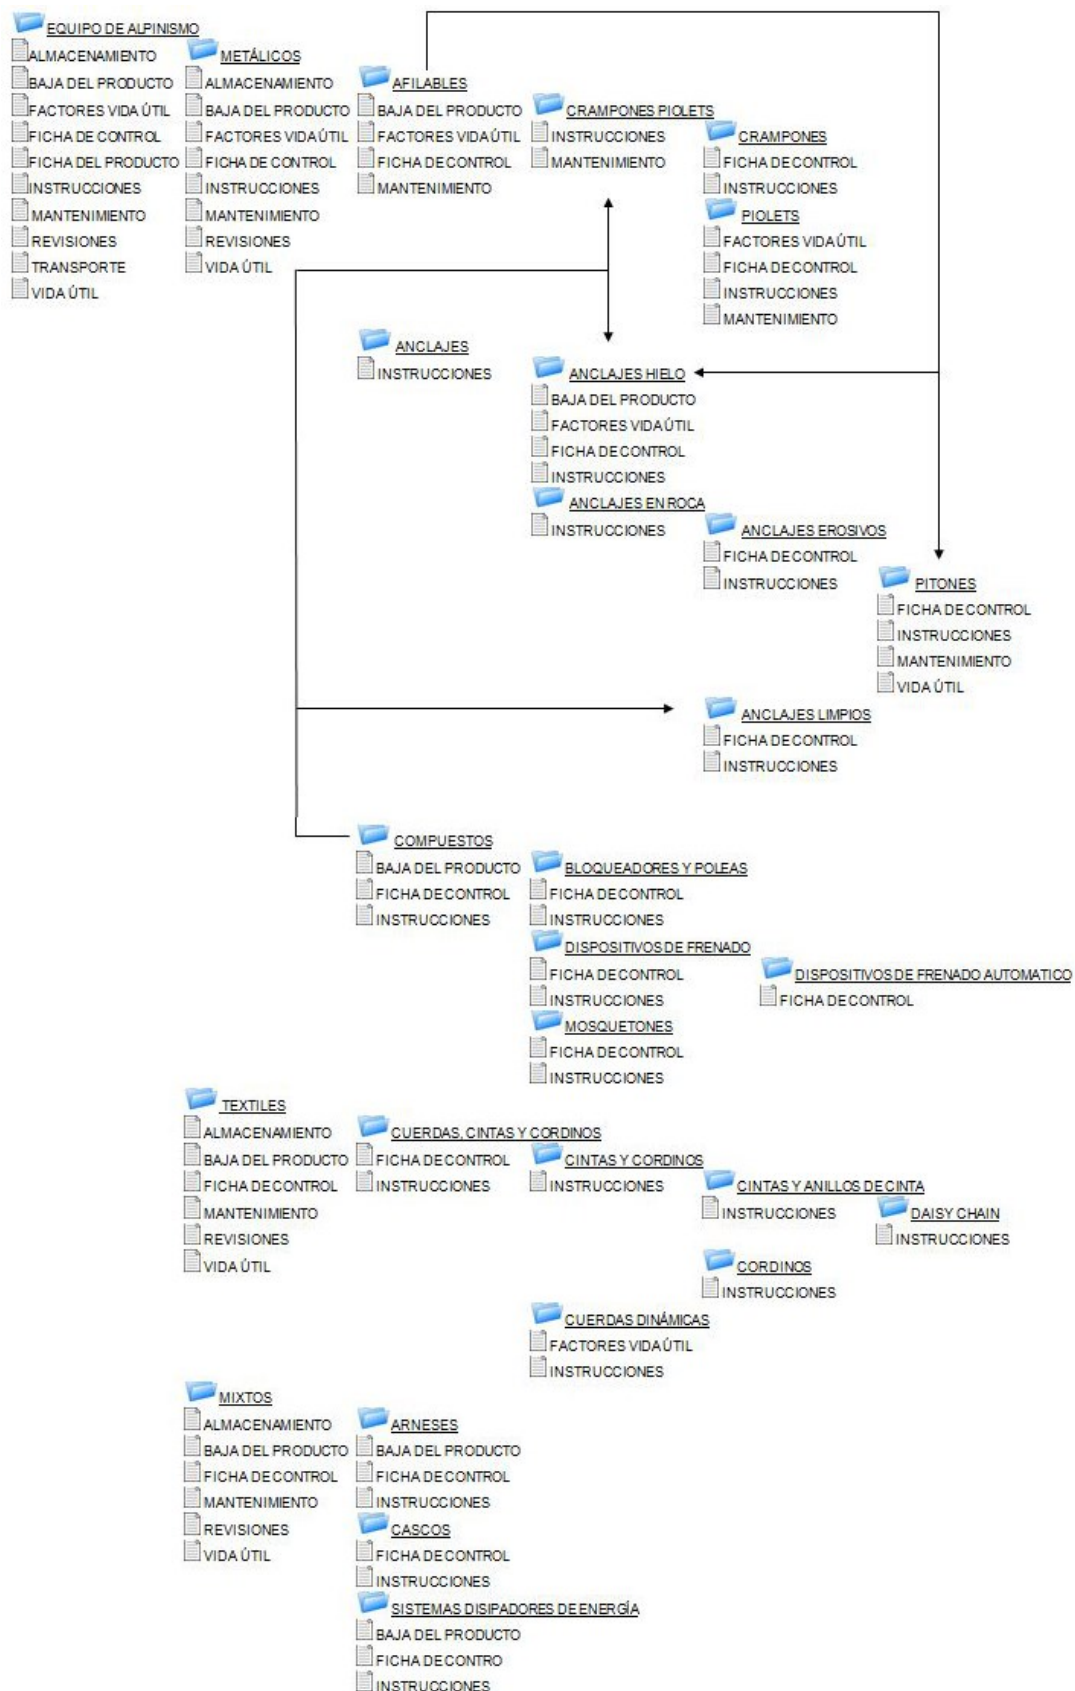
EQUIPO DE ALPINISMO
ALMACENAMIENTO
BAJA DEL PRODUCTO
FACTORES VIDA ÚTIL
FICHA DE CONTROL
FICHA DEL PRODUCTO
INSTRUCCIONES
MANTENIMIENTO
REVISIONES
TRANSPORTE
VIDA ÚTIL

METÁLICOS
ALMACENAMIENTO
BAJA DEL PRODUCTO
FACTORES VIDA ÚTIL
FICHA DE CONTROL
INSTRUCCIONES
MANTENIMIENTO
REVISIONES
VIDA ÚTIL

AFILABLES
BAJA DEL PRODUCTO
FACTORES VIDA ÚTIL
FICHA DE CONTROL
MANTENIMIENTO

CRAMPONES PIOLETS
INSTRUCCIONES
MANTENIMIENTO

CRAMPONES
FICHA DE CONTROL
INSTRUCCIONES

PIOLETS
FACTORES VIDA ÚTIL
FICHA DE CONTROL
INSTRUCCIONES
MANTENIMIENTO

ANCLAJES
INSTRUCCIONES

ANCLAJES HIELO
BAJA DEL PRODUCTO
FACTORES VIDA ÚTIL
FICHA DE CONTROL
INSTRUCCIONES

ANCLAJES EN ROCA
INSTRUCCIONES

ANCLAJES EROSIVOS
FICHA DE CONTROL
INSTRUCCIONES

PITONES
FICHA DE CONTROL
INSTRUCCIONES
MANTENIMIENTO
VIDA ÚTIL

ANCLAJES LIMPIOS
FICHA DE CONTROL
INSTRUCCIONES

COMPUESTOS
BAJA DEL PRODUCTO
FICHA DE CONTROL
INSTRUCCIONES

BLOQUEADORES Y POLEAS
FICHA DE CONTROL
INSTRUCCIONES

DISPOSITIVOS DE FRENADO
FICHA DE CONTROL
INSTRUCCIONES

DISPOSITIVOS DE FRENADO AUTOMATICO
FICHA DE CONTROL

MOSQUETONES
FICHA DE CONTROL
INSTRUCCIONES

TEXTILES
ALMACENAMIENTO
BAJA DEL PRODUCTO
FICHA DE CONTROL
MANTENIMIENTO
REVISIONES
VIDA ÚTIL

CUERDAS, CINTAS Y CORDINOS
FICHA DE CONTROL
INSTRUCCIONES

CINTAS Y CORDINOS
INSTRUCCIONES

CINTAS Y ANILLOS DE CINTA
INSTRUCCIONES

DAISY CHAIN
INSTRUCCIONES

CORDINOS
INSTRUCCIONES

CUERDAS DINÁMICAS
FACTORES VIDA ÚTIL
INSTRUCCIONES

MIXTOS
ALMACENAMIENTO
BAJA DEL PRODUCTO
FICHA DE CONTROL
MANTENIMIENTO
REVISIONES
VIDA ÚTIL

ARNESES
BAJA DEL PRODUCTO
FICHA DE CONTROL
INSTRUCCIONES

CASCOS
FICHA DE CONTROL
INSTRUCCIONES

SISTEMAS DISIPADORES DE ENERGÍA
BAJA DEL PRODUCTO
FICHA DE CONTRO
INSTRUCCIONES